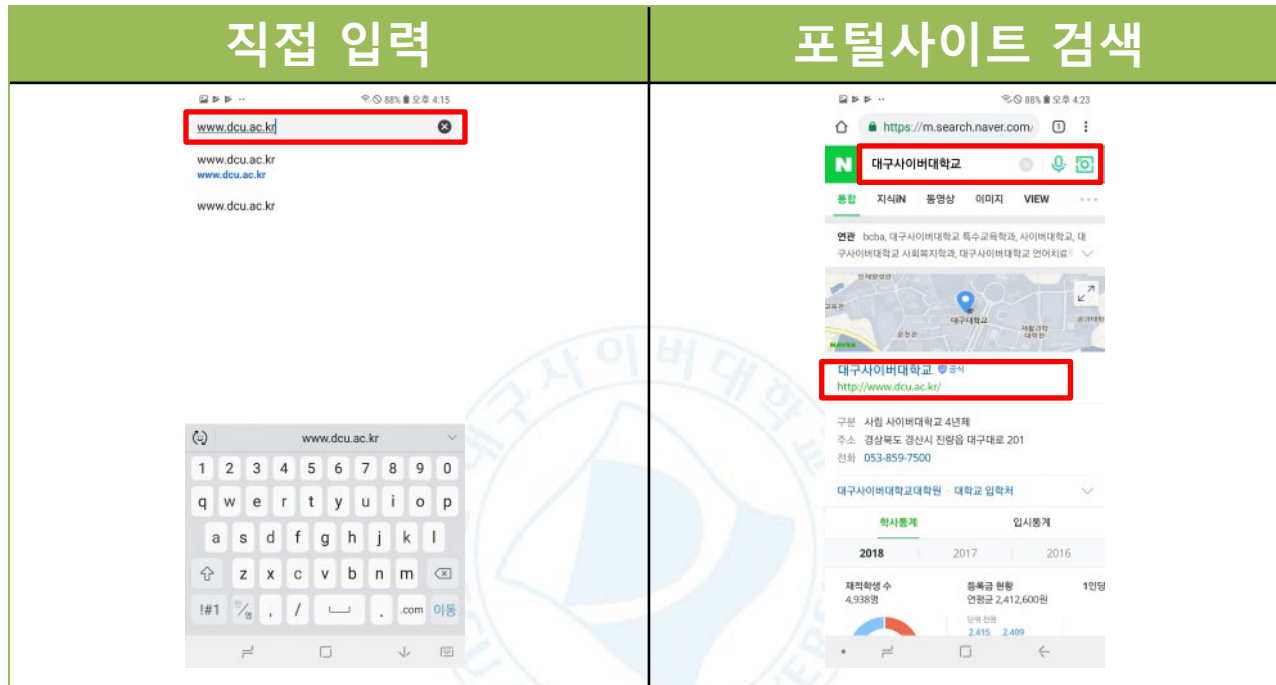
| 직접 입력 | 포털사이트 검색 |
|---|---|

88% 오후 4:15

www.dcu.ac.kr

www.dcu.ac.kr
www.dcu.ac.kr

www.dcu.ac.kr

www.dcu.ac.kr

1 2 3 4 5 6 7 8 9 0
q w e r t y u i o p
a s d f g h j k l
z x c v b n m
!#1 , / . .com 이동

88% 오후 4:23

https://m.search.naver.com/

N 대구사이버대학교

통합 지식iN 동영상 이미지 VIEW

연관 bcba, 대구사이버대학교 특수교육학과, 사이버대학교, 대구사이버대학교 사회복지학과, 대구사이버대학교 언어치료

대구대학교

NAVER

대구사이버대학교 공식
http://www.dcu.ac.kr/

구분 사립 사이버대학교 4년제
주소 경상북도 경산시 진량읍 대구대로 201
전화 053-859-7500

대구사이버대학교대학원 · 대학교 입학처

학사통계 입시통계

2018 2017 2016

재적학생 수
4,938명

등록금 현황
연평균 2,412,600원

1인당

단위 천원
2,415 2,409